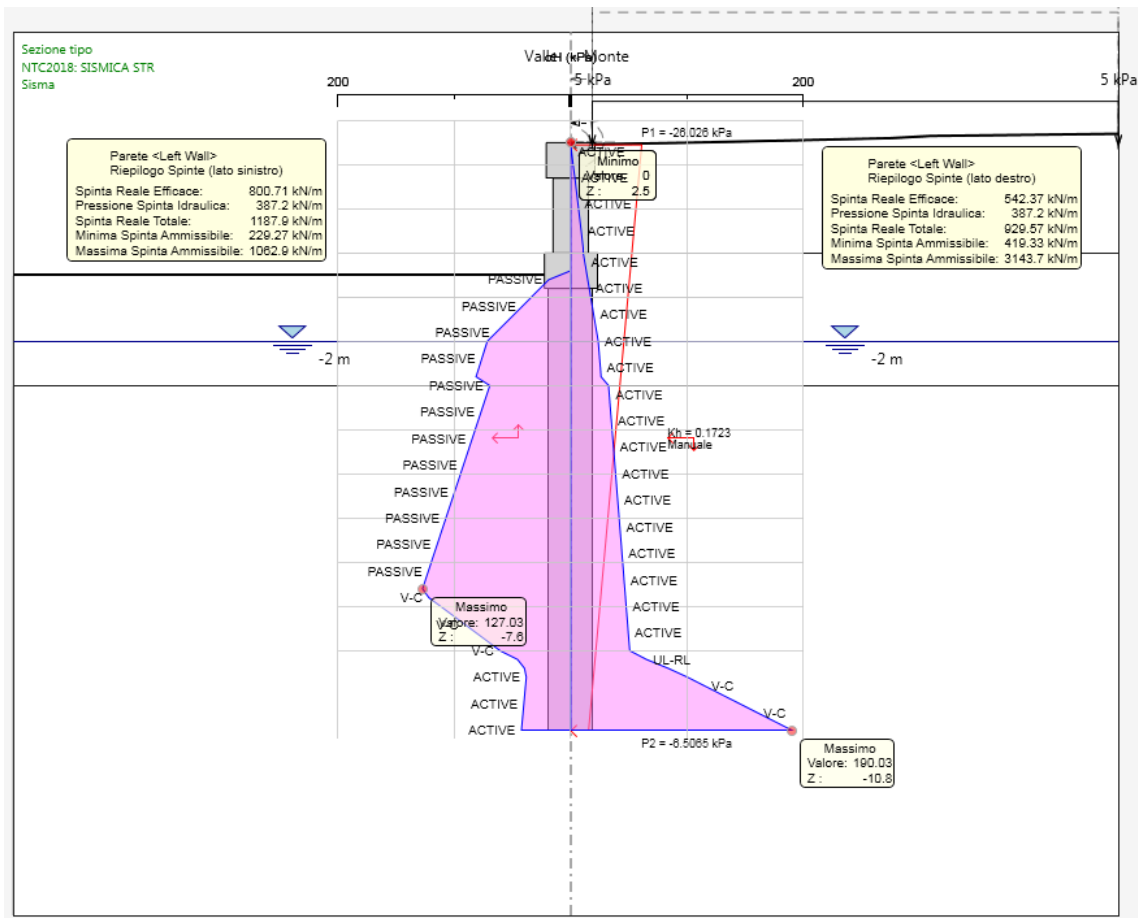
Sezione tipo
NTC2018: SISMICA STR
Sisma

Valle (kPa) Monte
200 5 kPa 200 5 kPa

P1 = -26.026 kPa

Parete <Left Wall>
Riepilogo Spinte (lato sinistro)

| | |
|---|---|
| Spinta Reale Efficace: | 800.71 kN/m |
| Pressione Spinta Idraulica: | 387.2 kN/m |
| Spinta Reale Totale: | 1187.9 kN/m |
| Minima Spinta Ammissibile: | 229.27 kN/m |
| Massima Spinta Ammissibile: | 1062.9 kN/m |

Minimo
Valore: 0
Z : 2.5

Parete <Left Wall>
Riepilogo Spinte (lato destro)

| | |
|---|---|
| Spinta Reale Efficace: | 542.37 kN/m |
| Pressione Spinta Idraulica: | 387.2 kN/m |
| Spinta Reale Totale: | 929.57 kN/m |
| Minima Spinta Ammissibile: | 419.33 kN/m |
| Massima Spinta Ammissibile: | 3143.7 kN/m |

ACTIVE
ACTIVE
ACTIVE
ACTIVE
ACTIVE
ACTIVE
ACTIVE
ACTIVE
ACTIVE
ACTIVE
ACTIVE
ACTIVE
ACTIVE
ACTIVE
ACTIVE
ACTIVE
ACTIVE
ACTIVE
ACTIVE

PASSIVE
PASSIVE
PASSIVE
PASSIVE
PASSIVE
PASSIVE
PASSIVE
PASSIVE
PASSIVE
PASSIVE
PASSIVE
PASSIVE

-2 m
-2 m

Kh = 0.1723
Manuale

V-C
Massimo
Valore: 127.03
Z : -7.6
V-C
ACTIVE
ACTIVE
ACTIVE

UL-RL
V-C
V-C

P2 = -6.5065 kPa

Massimo
Valore: 190.03
Z : -10.8